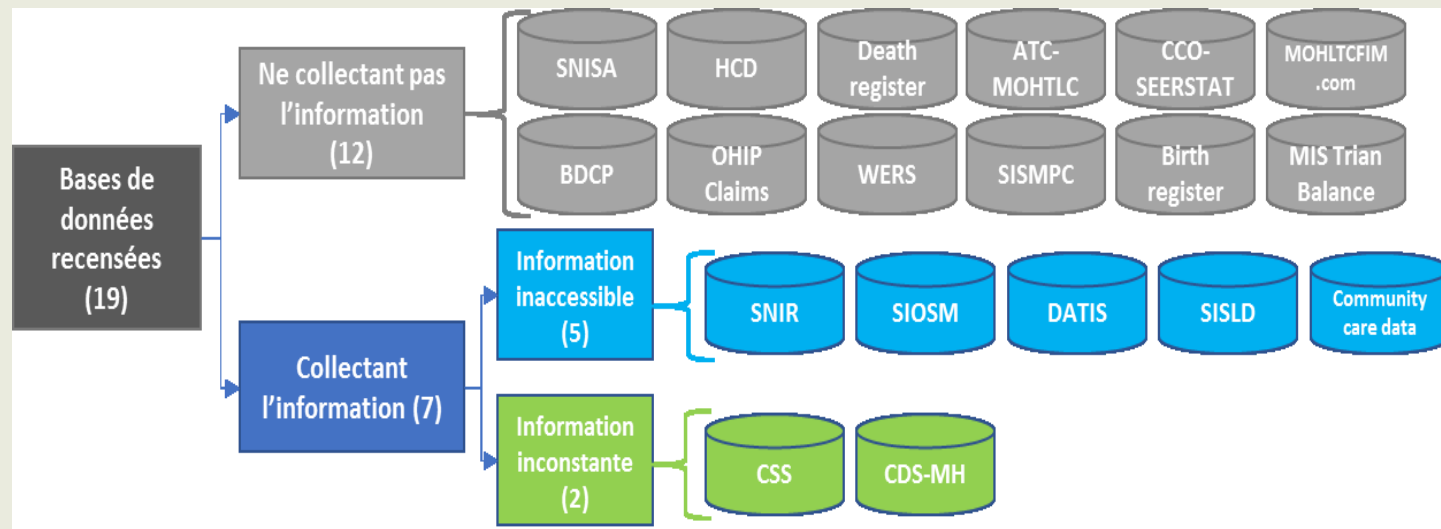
Bases de données recensées (19)

Ne collectant pas l'information (12)

SNISA

HCD

Death register

ATC-MOHTLC

CCO-SEERSTAT

MOHLTCFIM .com

BDCP

OHIP Claims

WERS

SISMPC

Birth register

MIS Trian Balance

Collectant l'information (7)

Information inaccessible (5)

SNIR

SIOSM

DATIS

SISLD

Community care data

Information inconstante (2)

CSS

CDS-MH